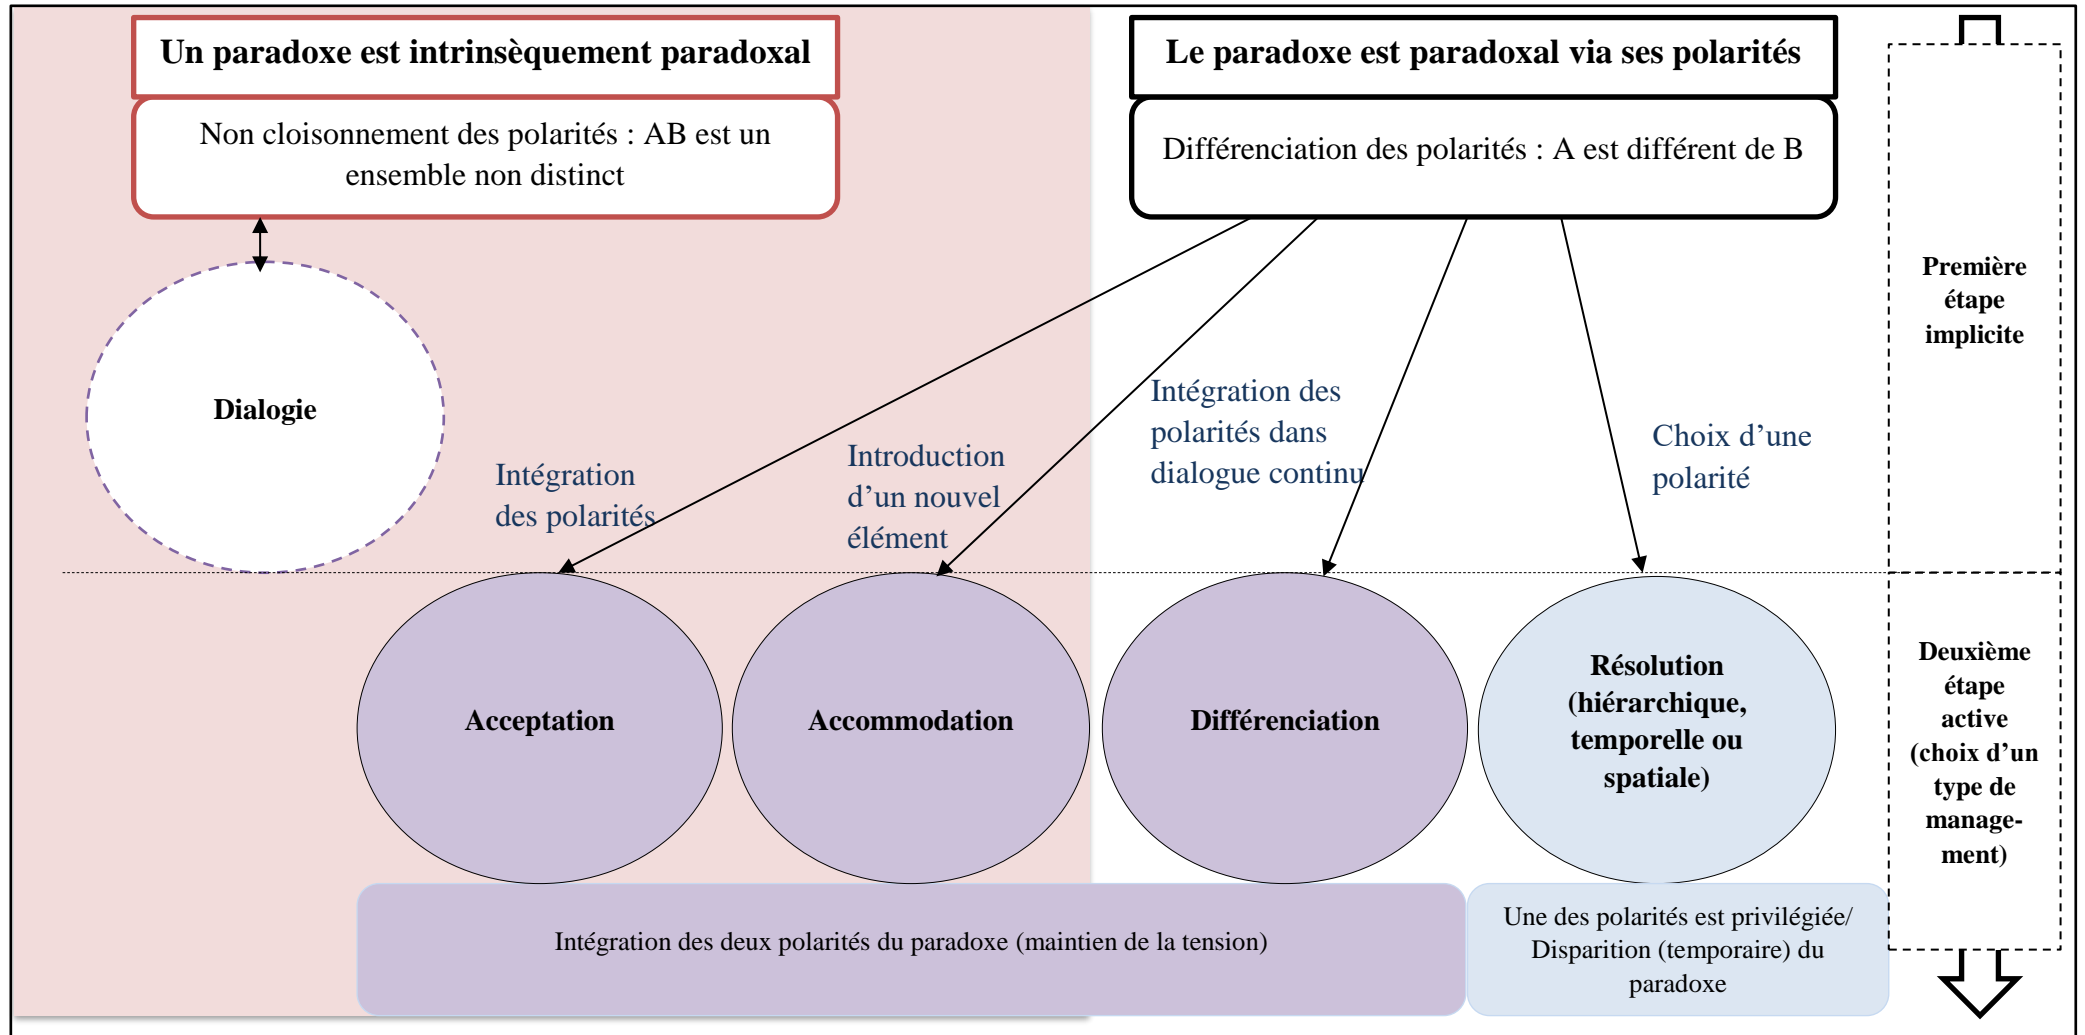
Un paradoxe est intrinsèquement paradoxal

Non cloisonnement des polarités : AB est un ensemble non distinct

Le paradoxe est paradoxal via ses polarités

Différenciation des polarités : A est différent de B

Première étape implicite

Dialogie

Intégration des polarités

Introduction d'un nouvel élément

Intégration des polarités dans dialogue continu

Choix d'une polarité

Acceptation

Accommodation

Différenciation

Résolution (hiérarchique, temporelle ou spatiale)

Deuxième étape active (choix d'un type de management)

Intégration des deux polarités du paradoxe (maintien de la tension)

Une des polarités est privilégiée/ Disparition (temporaire) du paradoxe